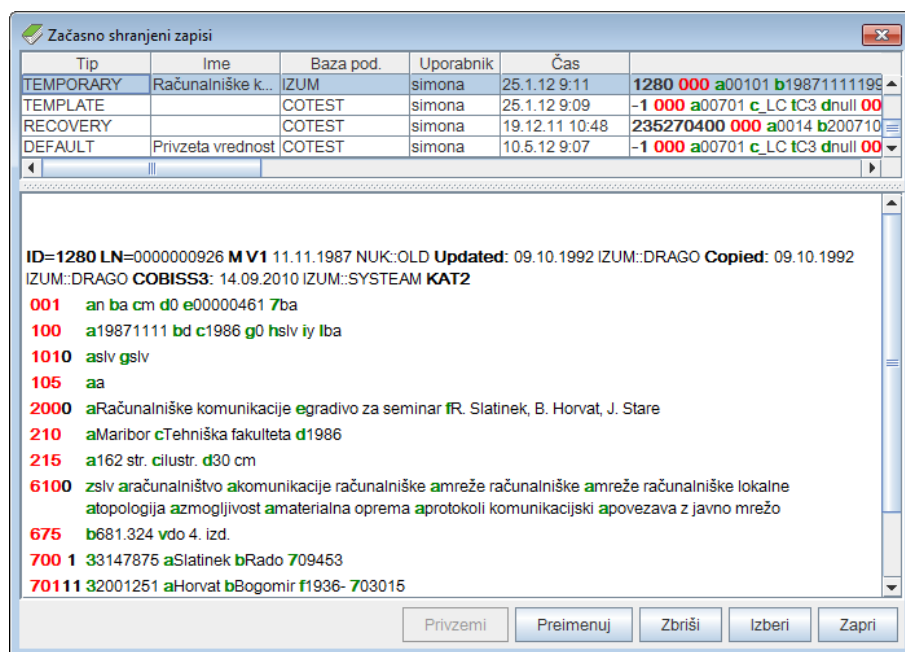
Začasno shranjeni zapisi

| Tip | Ime | Baza pod. | Uporabnik | Čas | |
|---|---|---|---|---|---|
| TEMPORARY | Računalniške k... | IZUM | simona | 25.1.12 9:11 | 1280 000 a00101 b19871111199 |
| TEMPLATE | | COTEST | simona | 25.1.12 9:09 | -1 000 a00701 c_LC tC3 dnull 00 |
| RECOVERY | | COTEST | simona | 19.12.11 10:48 | 235270400 000 a0014 b200710 |
| DEFAULT | Privzeta vrednost | COTEST | simona | 10.5.12 9:07 | -1 000 a00701 c_LC tC3 dnull 00 |

ID=1280 LN=0000000926 M V1 11.11.1987 NUK::OLD Updated: 09.10.1992 IZUM::DRAGO Copied: 09.10.1992 IZUM::DRAGO COBISS3: 14.09.2010 IZUM::SYSTEAM KAT2

001 an ba cm d0 e00000461 7ba

100 a19871111 bd c1986 g0 hslv iy lba

1010 aslv gslv

105 aa

2000 aRačunalniške komunikacije egradivo za seminar fR. Slatinek, B. Horvat, J. Stare

210 aMaribor cTehniška fakulteta d1986

215 a162 str. cilustr. d30 cm

6100 zslv aračunalništvo akomunikacije računalniške amreže računalniške amreže računalniške lokalne atopologija azmogljivost amaterialna oprema aprotokoli komunikacijski apovezava z javno mrežo

675 b681.324 vdo 4. izd.

700 1 33147875 aSlatinek bRado 709453

70111 32001251 aHorvat bBogomir f1936- 703015

Privzemi Preimenuj Zbriši Izberi Zapri